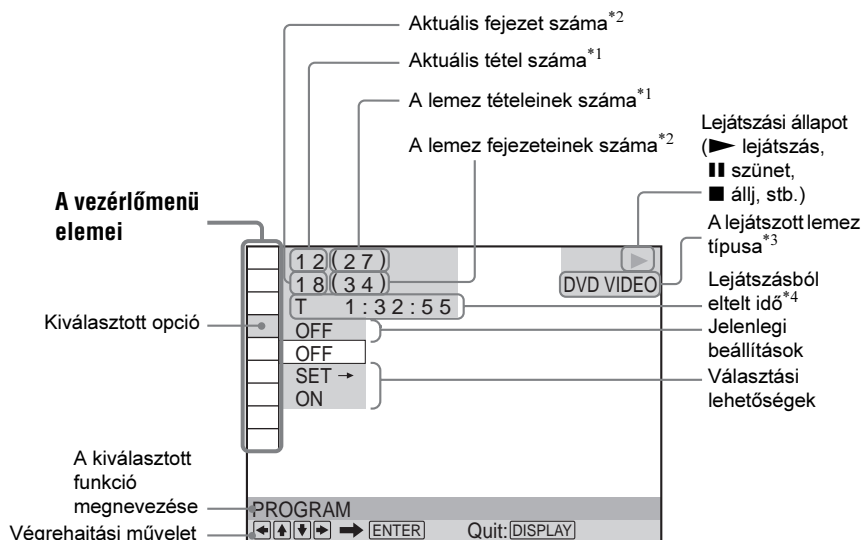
Aktuális fejezet száma$^{*2}$

Aktuális tétel száma$^{*1}$

A lemez tételeinek száma$^{*1}$

A lemez fejezeteinek száma$^{*2}$

Lejátszási állapot (► lejátszás, ❚❚ szünet, ■ állj, stb.)

A vezérlőmenü elemei

A lejátszott lemez típusa$^{*3}$

Lejátszásból eltelt idő$^{*4}$

Kiválasztott opció

Jelenlegi beállítások

Választási lehetőségek

12 (27)

18 (34)

T 1:32:55

DVD VIDEO

OFF

OFF

SET →

ON

A kiválasztott funkció megnevezése

PROGRAM

Végrehajtási művelet

ENTER

Quit: DISPLAY